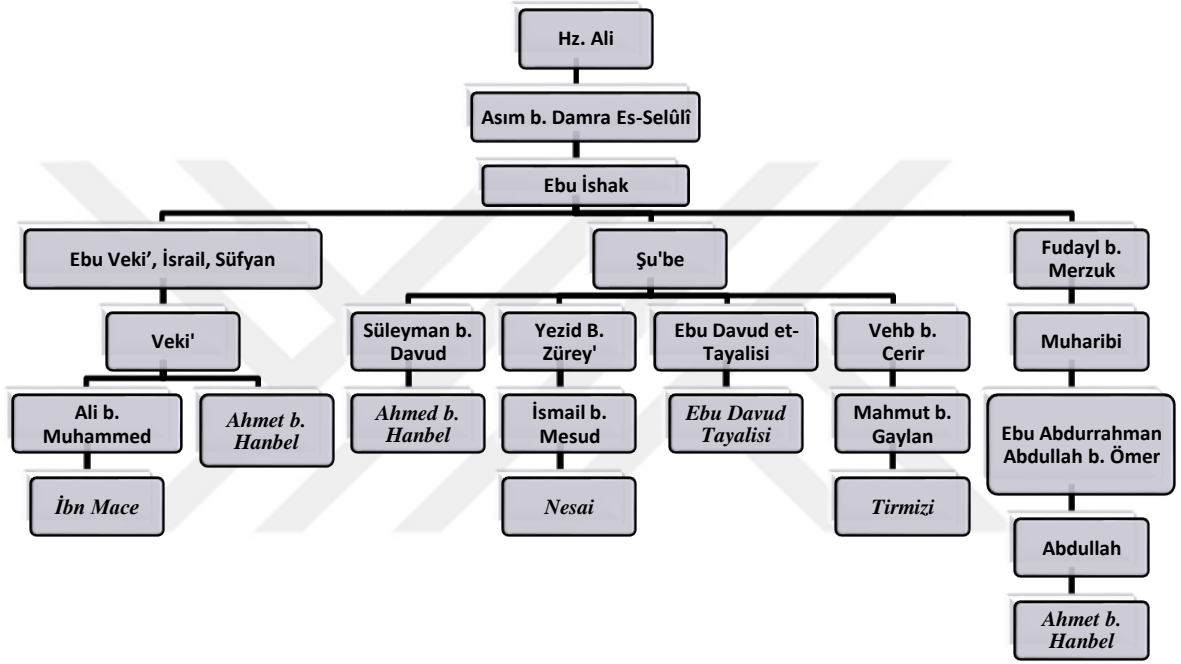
Hz. Ali

Asım b. Damra Es-Selûlî

Ebu İshak

Ebu Veki', İsrail, Süfyan

Şu'be

Fudayl b. Merzuk

Veki'

Süleyman b. Davud

Yezid B. Zürey'

Ebu Davud et-Tayalisi

Vehb b. Cerir

Muharibi

Ali b. Muhammed

Ahmet b. Hanbel

Ahmed b. Hanbel

İsmail b. Mesud

Ebu Davud Tayalisi

Mahmut b. Gaylan

Ebu Abdurrahman Abdullah b. Ömer

İbn Mace

Nesai

Tirmizi

Abdullah

Ahmet b. Hanbel